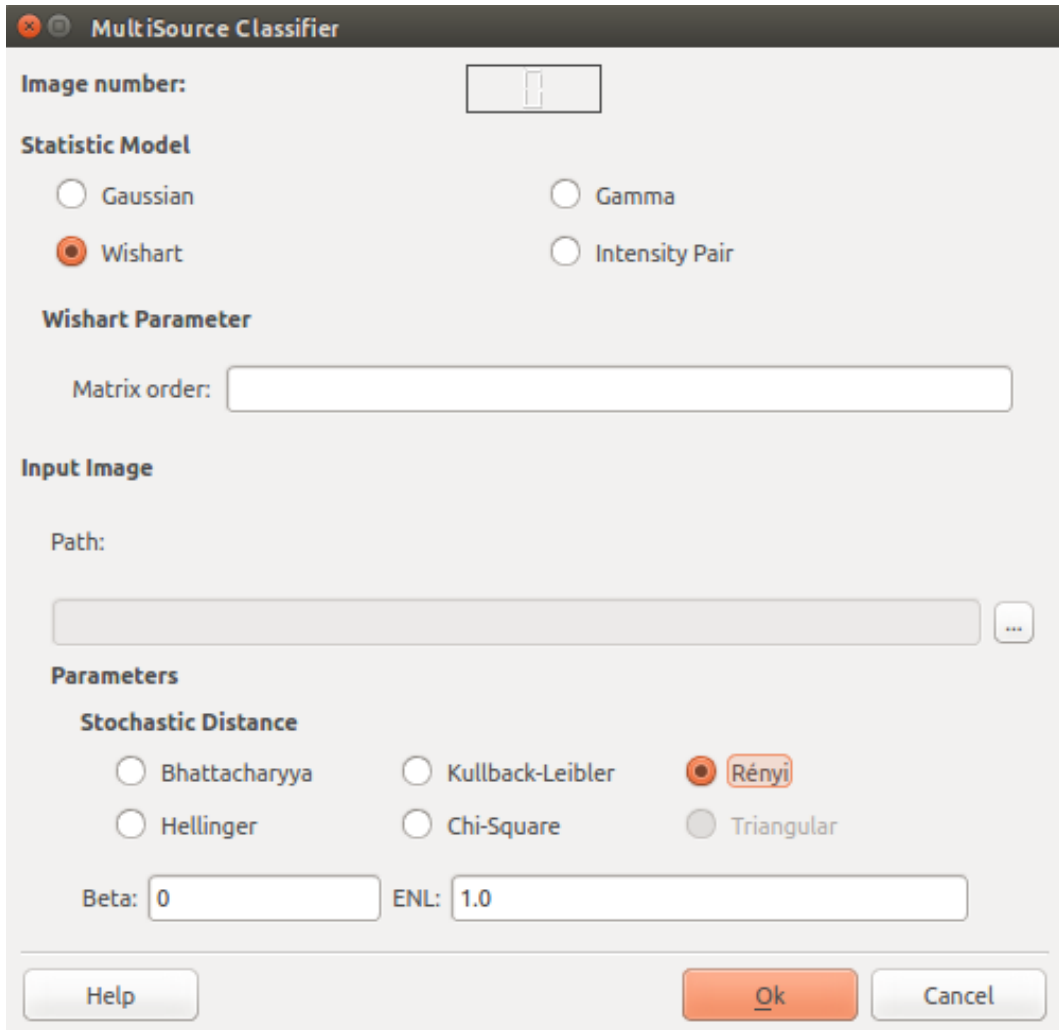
MultiSource Classifier

Image number: 0

Statistic Model

Gaussian

Gamma

Wishart

Intensity Pair

Wishart Parameter

Matrix order:

Input Image

Path:

...

Parameters

Stochastic Distance

Bhattacharyya

Kullback-Leibler

Rényi

Hellinger

Chi-Square

Triangular

Beta: 0

ENL: 1.0

Help

Ok

Cancel